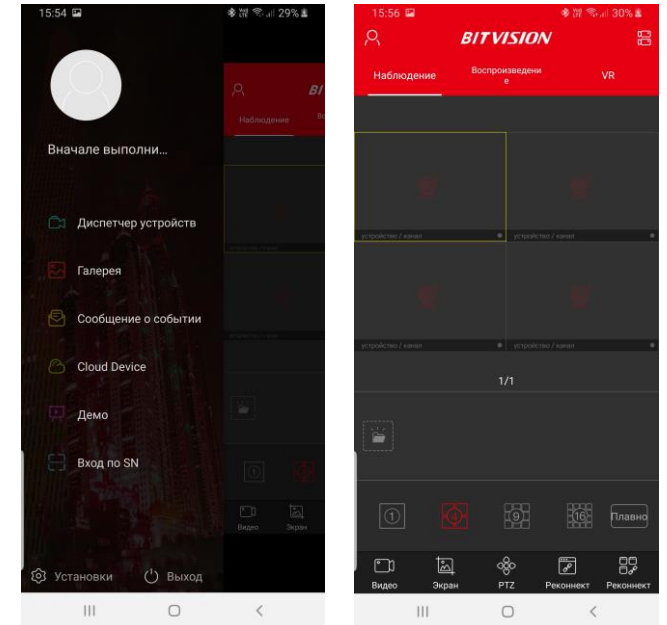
15:54 29%

Вначале выполни...

Диспетчер устройств

Галерея

Сообщение о событии

Cloud Device

Демо

Вход по SN

Установки

Выход

BI

Наблюдение

Видео

Экран

15:56 30%

BITVISION

Наблюдение

Воспроизведени е

VR

устройство / канал

устройство / канал

устройство / канал

устройство / канал

1/1

1

9

16

Плавно

Видео

Экран

PTZ

Реконнект

Реконнект